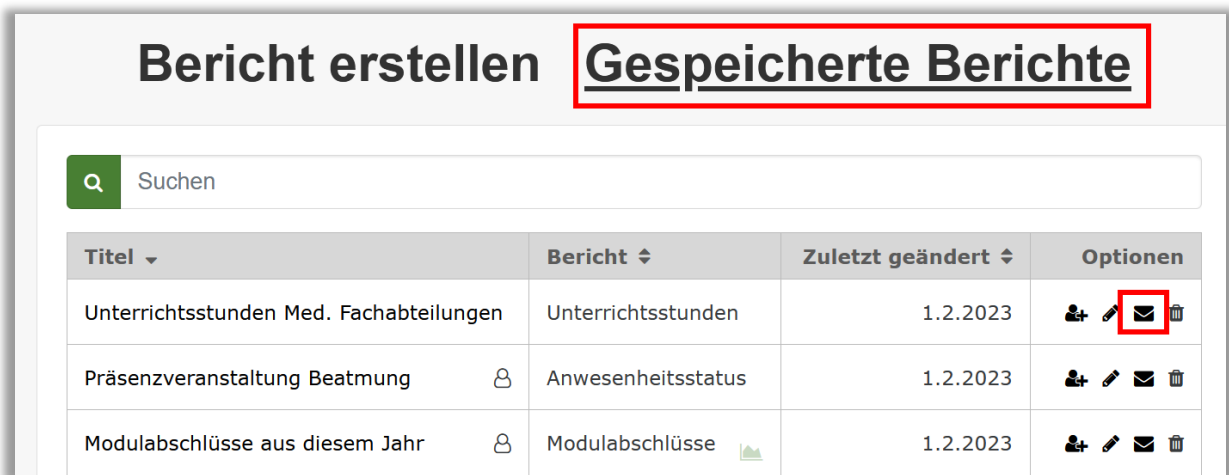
Bericht erstellen Gespeicherte Berichte

Suchen

| Titel | Bericht | Zuletzt geändert | Optionen |
|---|---|---|---|
| Unterrichtsstunden Med. Fachabteilungen | Unterrichtsstunden | 1.2.2023 | |
| Präsenzveranstaltung Beatmung | Anwesenheitsstatus | 1.2.2023 | |
| Modulabschlüsse aus diesem Jahr | Modulabschlüsse | 1.2.2023 | |